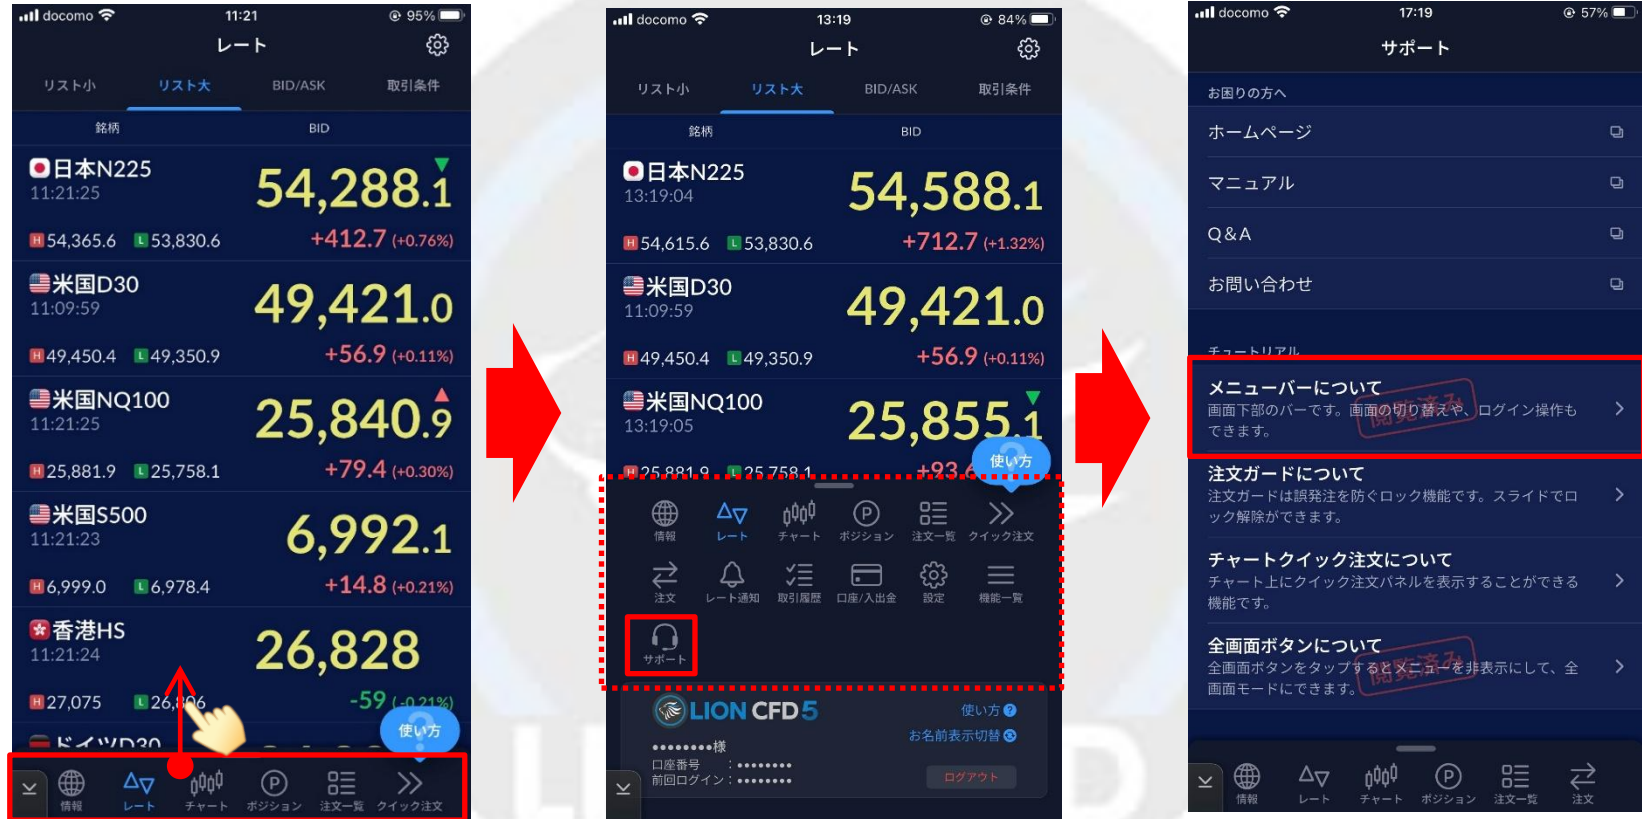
docomo 11:21 95%
レート
リスト小 リスト大 BID/ASK 取引条件
銘柄 BID
日本N225 11:21:25 54,288.1
H 54,365.6 L 53,830.6 +412.7 (+0.76%)
米国D30 11:09:59 49,421.0
H 49,450.4 L 49,350.9 +56.9 (+0.11%)
米国NQ100 11:21:25 25,840.9
H 25,881.9 L 25,758.1 +79.4 (+0.30%)
米国S500 11:21:23 6,992.1
H 6,999.0 L 6,978.4 +14.8 (+0.21%)
香港HS 11:21:24 26,828
H 27,075 L 26,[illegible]06 -59 (-0.21%)
ドイツD30
使い方
情報 レート チャート ポジション 注文一覧 クイック注文

docomo 13:19 84%
レート
リスト小 リスト大 BID/ASK 取引条件
銘柄 BID
日本N225 13:19:04 54,588.1
H 54,615.6 L 53,830.6 +712.7 (+1.32%)
米国D30 11:09:59 49,421.0
H 49,450.4 L 49,350.9 +56.9 (+0.11%)
米国NQ100 13:19:05 25,855.1
H 25,881.9 L 25,758.1 +93
使い方
情報 レート チャート ポジション 注文一覧 クイック注文
注文 レート通知 取引履歴 口座/入出金 設定 機能一覧
サポート
LION CFD 5
使い方
お名前表示切替
••••••••様
口座番号 : ••••••••
前回ログイン : ••••••••
ログアウト

docomo 17:19 57%
サポート
お困りの方へ
ホームページ
マニュアル
Q&A
お問い合わせ
チュートリアル
メニューバーについて
画面下部のバーです。画面の切り替えや、ログイン操作もできます。
開発済み
注文ガードについて
注文ガードは誤発注を防ぐロック機能です。スライドでロック解除ができます。
チャートクイック注文について
チャート上にクイック注文パネルを表示することができる機能です。
全画面ボタンについて
全画面ボタンをタップするとメニューを非表示にして、全画面モードにできます。
開発済み
情報 レート チャート ポジション 注文一覧 注文